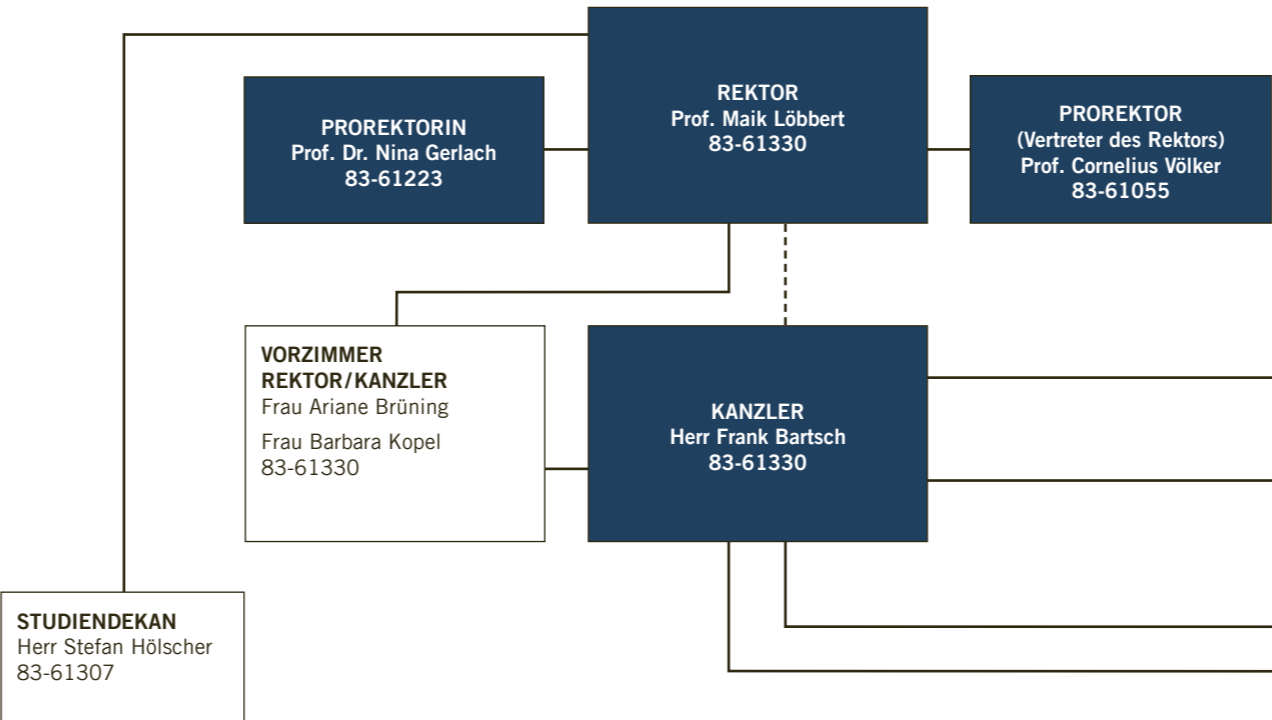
PROREKTORIN
Prof. Dr. Nina Gerlach
83-61223

REKTOR
Prof. Maik Löbbert
83-61330

PROREKTOR
(Vertreter des Rektors)
Prof. Cornelius Völker
83-61055

VORZIMMER
REKTOR/KANZLER
Frau Ariane Brüning

Frau Barbara Kopel
83-61330

KANZLER
Herr Frank Bartsch
83-61330

STUDIENDEKAN
Herr Stefan Hölscher
83-61307